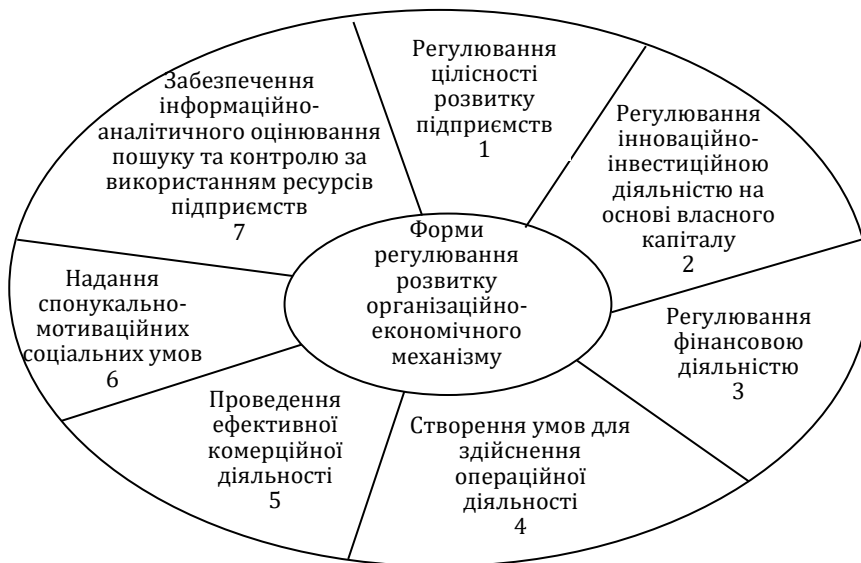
Форми регулювання розвитку організаційно-економічного механізму

Регулювання цілісності розвитку підприємств
1

Регулювання інноваційно-інвестиційною діяльністю на основі власного капіталу
2

Регулювання фінансовою діяльністю
3

Створення умов для здійснення операційної діяльності
4

Проведення ефективної комерційної діяльності
5

Надання спонукально-мотиваційних соціальних умов
6

Забезпечення інформаційно-аналітичного оцінювання пошуку та контролю за використанням ресурсів підприємств
7